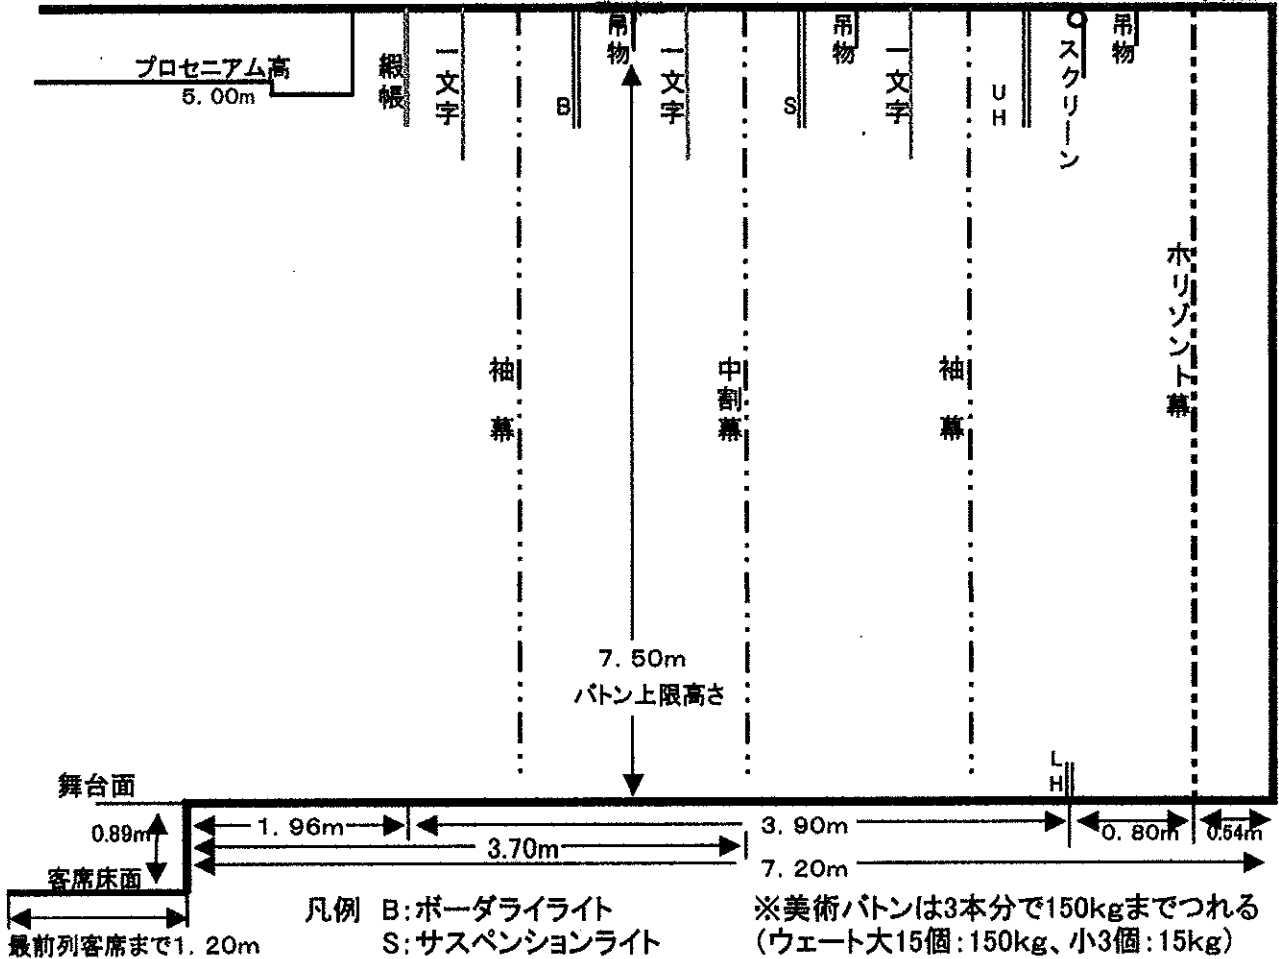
プロセニアム高
5.00m
緞帳
一文字
B
吊物
一文字
S
吊物
一文字
UH
スクリーン
吊物

袖幕
中割幕
袖幕
ホリゾント幕

7.50m
バトン上限高さ

LH

舞台面
0.89m
客席床面
最前列客席まで1.20m

1.96m
3.90m
0.80m
0.54m
3.70m
7.20m

凡例 B:ボーダライライト
S:サスペンションライト

※美術バトンは3本分で150kgまでつれる
(ウェート大15個:150kg、小3個:15kg)